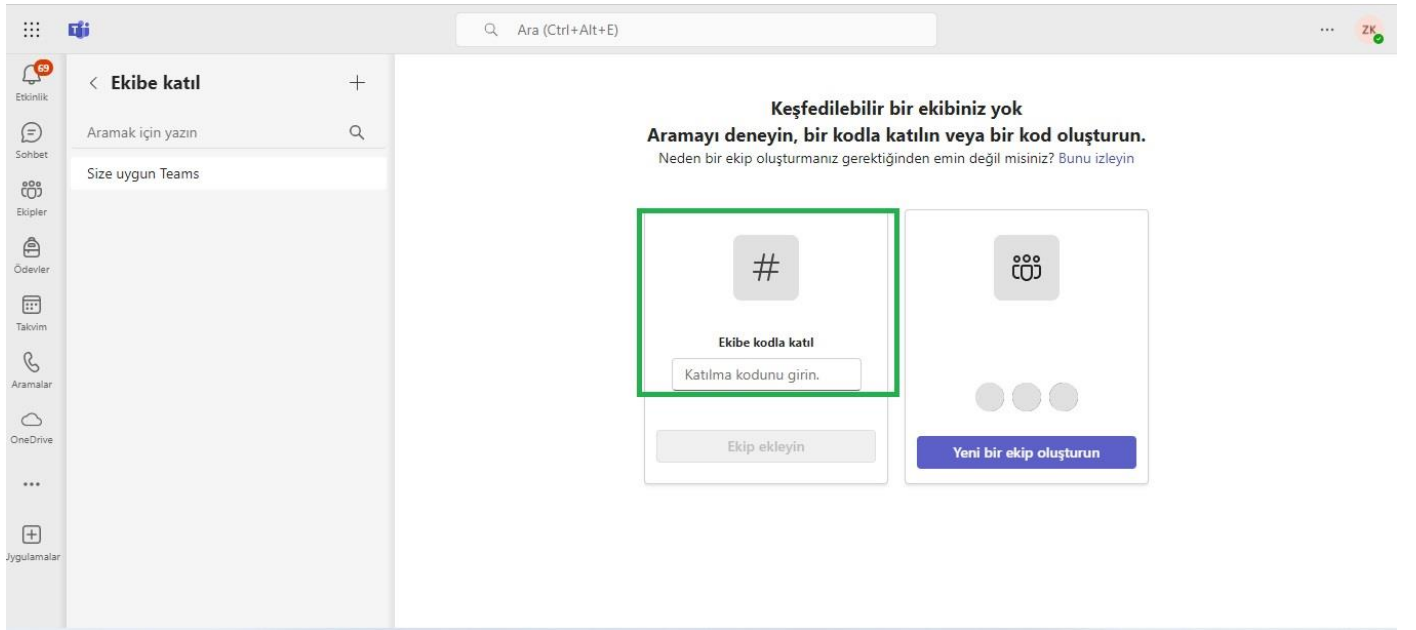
Ara (Ctrl+Alt+E)

ZK

69
Etkinlik
Sohbet
Ekipler
Ödevler
Takvim
Aramalar
OneDrive
...
Uygulamalar

< Ekibe katıl
+
Aramak için yazın
Size uygun Teams

Keşfedilebilir bir ekibiniz yok
Aramayı deneyin, bir kodla katılın veya bir kod oluşturun.
Neden bir ekip oluşturmanız gerektiğinden emin değil misiniz? Bunu izleyin

#
Ekibe kodla katıl
Katılma kodunu girin.
Ekip ekleyin

Yeni bir ekip oluşturun